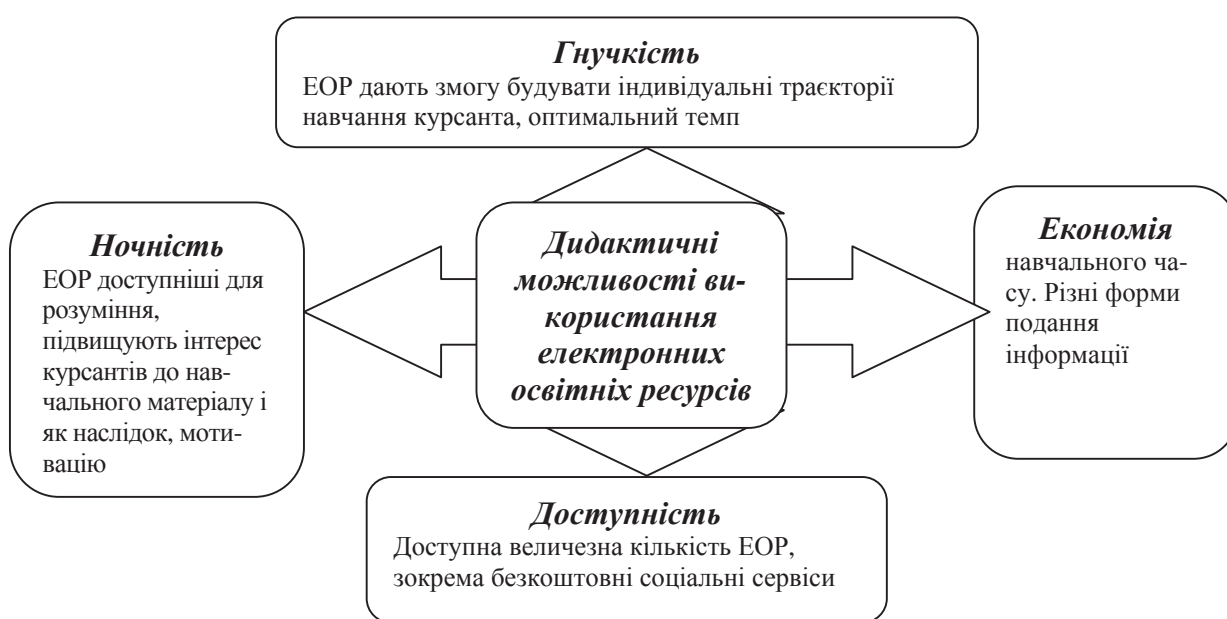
Гнучкість
ЕОР дають змогу будувати індивідуальні траєкторії навчання курсанта, оптимальний темп

Ночність
ЕОР доступніші для розуміння, підвищують інтерес курсантів до навчального матеріалу і як наслідок, мотивацію

Дидактичні можливості використання електронних освітніх ресурсів

Економія
навчального часу. Різні форми подання інформації

Доступність
Доступна величезна кількість ЕОР, зокрема безкоштовні соціальні сервіси